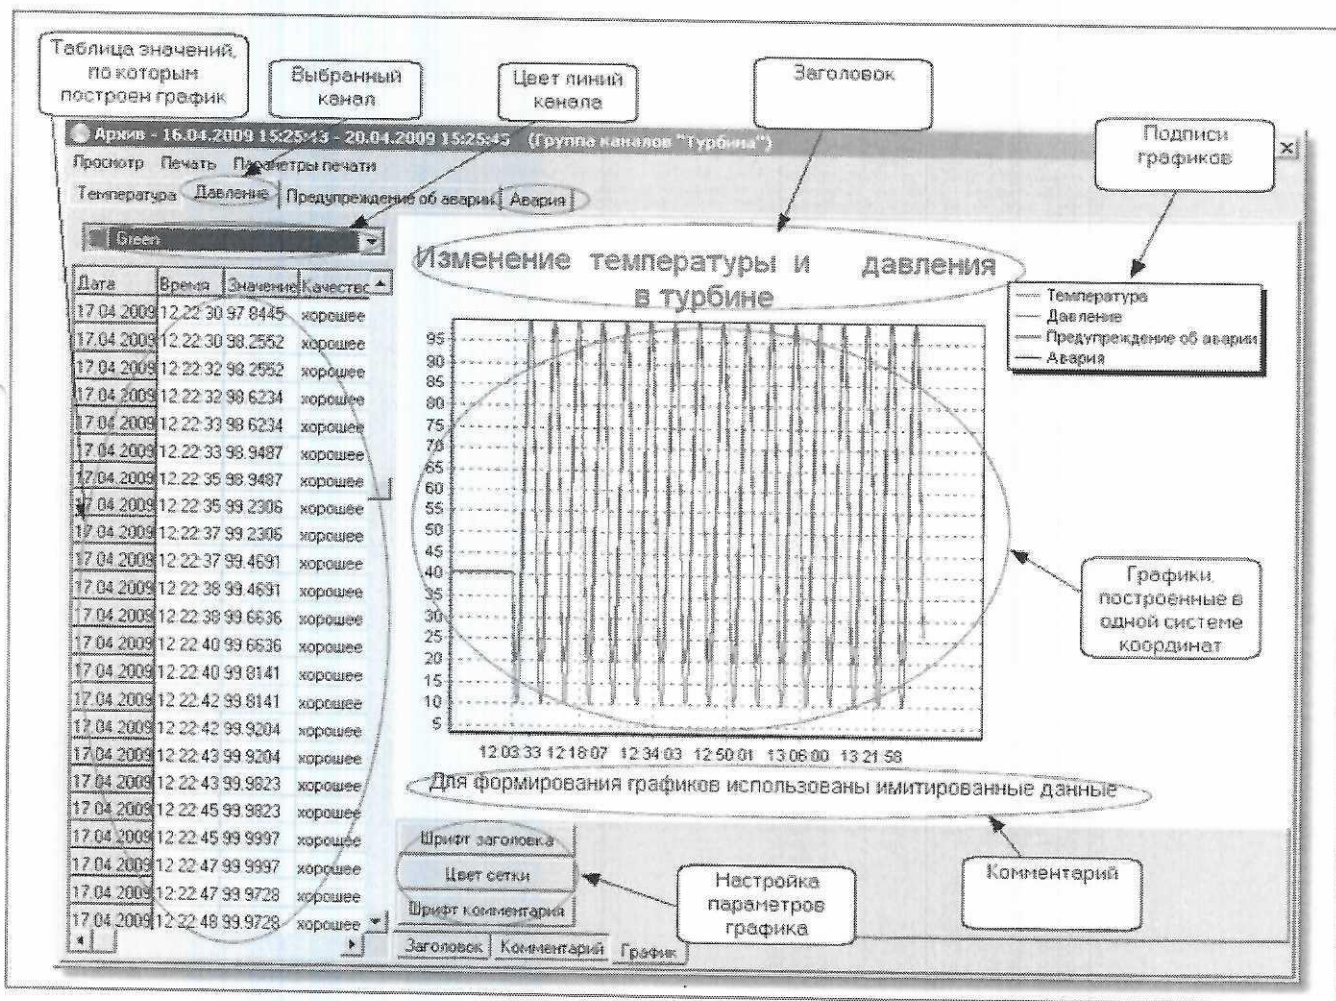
Таблица значений, по которым построен график

Выбранный канал

Цвет линий канала

Заголовок

Подписи графиков

Архив - 16.04.2009 15:25:43 - 20.04.2009 15:25:45 (Группа каналов "Турбина")

Просмотр Печать Параметры печати

Температура Давление Предупреждение об аварии Авария

Green

| Дата | Время | Значение | Качество |
|---|---|---|---|
| 17.04.2009 | 12:22:30 | 97.8445 | хорошее |
| 17.04.2009 | 12:22:30 | 98.2552 | хорошее |
| 17.04.2009 | 12:22:32 | 98.2552 | хорошее |
| 17.04.2009 | 12:22:32 | 98.6234 | хорошее |
| 17.04.2009 | 12:22:33 | 98.6234 | хорошее |
| 17.04.2009 | 12:22:33 | 98.9487 | хорошее |
| 17.04.2009 | 12:22:35 | 98.9487 | хорошее |
| 17.04.2009 | 12:22:35 | 99.2306 | хорошее |
| 17.04.2009 | 12:22:37 | 99.2306 | хорошее |
| 17.04.2009 | 12:22:37 | 99.4691 | хорошее |
| 17.04.2009 | 12:22:38 | 99.4691 | хорошее |
| 17.04.2009 | 12:22:38 | 99.6636 | хорошее |
| 17.04.2009 | 12:22:40 | 99.6636 | хорошее |
| 17.04.2009 | 12:22:40 | 99.8141 | хорошее |
| 17.04.2009 | 12:22:42 | 99.8141 | хорошее |
| 17.04.2009 | 12:22:42 | 99.9204 | хорошее |
| 17.04.2009 | 12:22:43 | 99.9204 | хорошее |
| 17.04.2009 | 12:22:43 | 99.9823 | хорошее |
| 17.04.2009 | 12:22:45 | 99.9823 | хорошее |
| 17.04.2009 | 12:22:45 | 99.9997 | хорошее |
| 17.04.2009 | 12:22:47 | 99.9997 | хорошее |
| 17.04.2009 | 12:22:47 | 99.9728 | хорошее |
| 17.04.2009 | 12:22:48 | 99.9728 | хорошее |

Изменение температуры и давления в турбине

Температура
Давление
Предупреждение об аварии
Авария

95 90 85 80 75 70 65 60 55 50 45 40 35 30 25 20 15 10 5

12:03:33 12:18:07 12:34:03 12:50:01 13:06:00 13:21:58

Графики, построенные в одной системе координат

Для формирования графиков использованы имитированные данные

Шрифт заголовка
Цвет сетки
Шрифт комментария

Настройка параметров графика

Комментарий

Заголовок Комментарий График